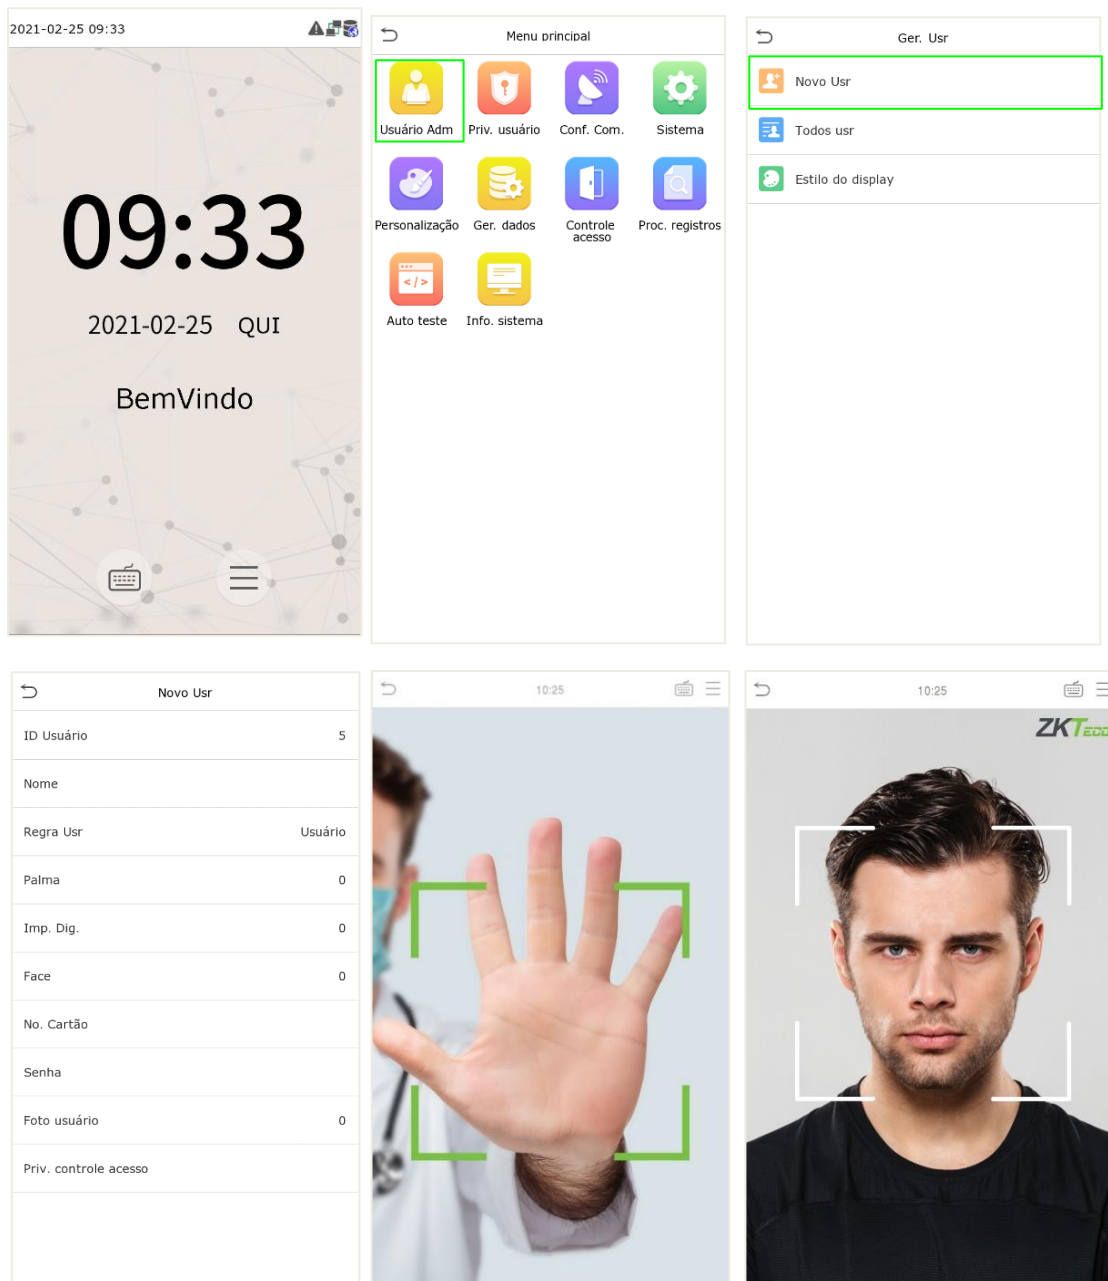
2021-02-25 09:33

09:33

2021-02-25 QUI

BemVindo

Menu principal

Usuário Adm
Priv. usuário
Conf. Com.
Sistema
Personalização
Ger. dados
Controle acesso
Proc. registros
Auto teste
Info. sistema

Ger. Usr

Novo Usr
Todos usr
Estilo do display

Novo Usr

| | |
|---|---|
| ID Usuário | 5 |
| Nome | |
| Regra Usr | Usuário |
| Palma | 0 |
| Imp. Dig. | 0 |
| Face | 0 |
| No. Cartão | |
| Senha | |
| Foto usuário | 0 |
| Priv. controle acesso | |

10:25

10:25

ZKTeco